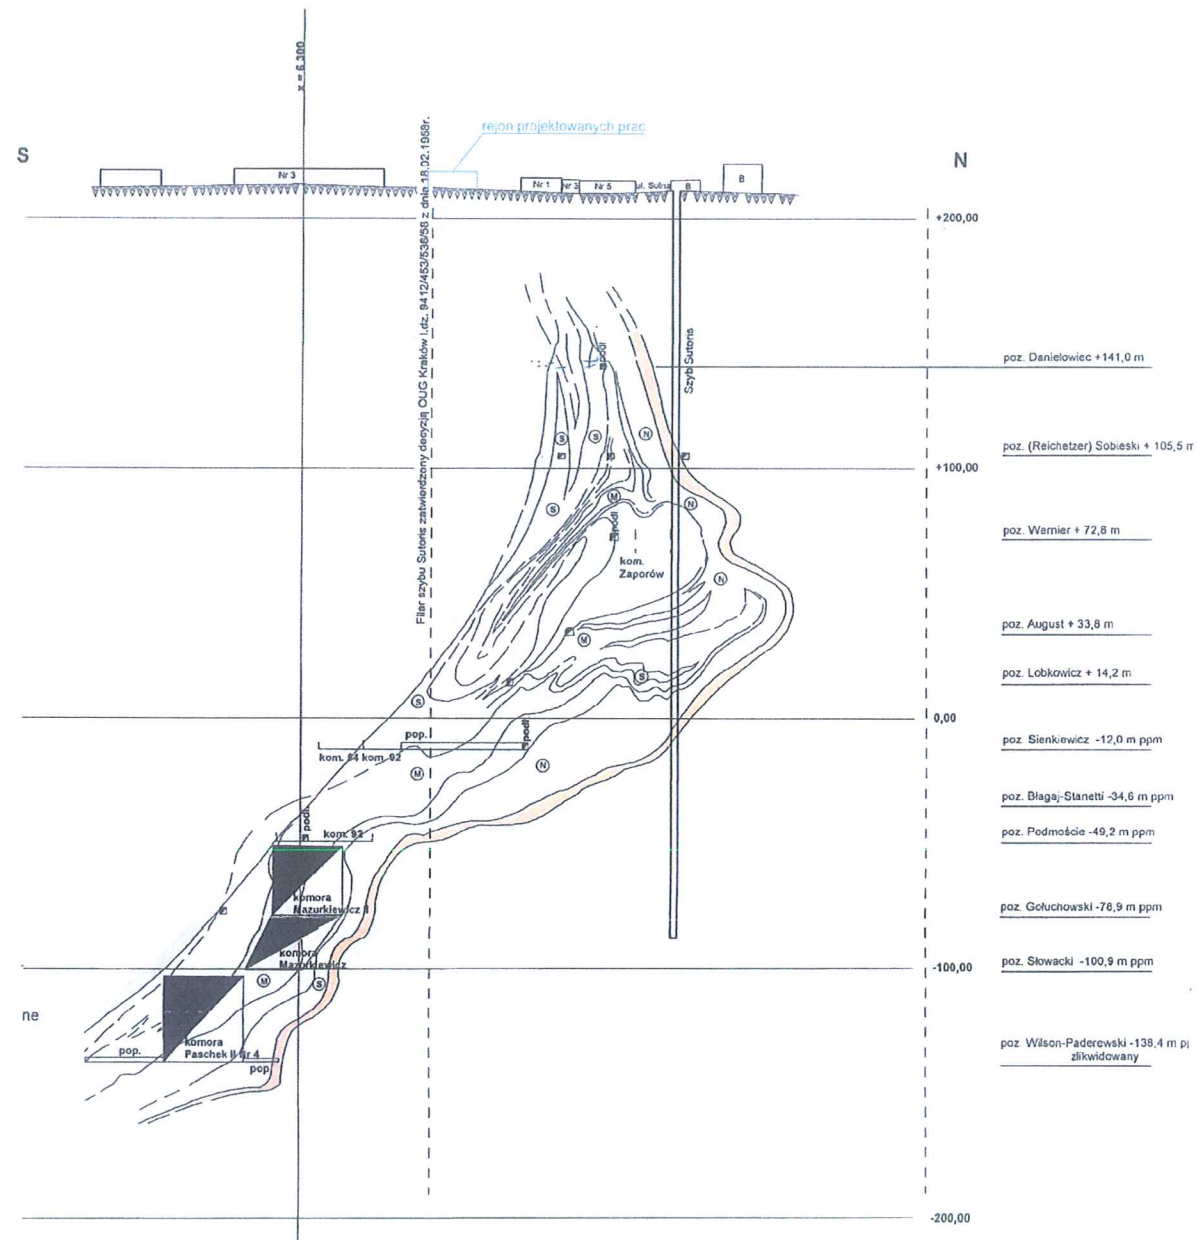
x = 6 300

S

rejon projektowanych prac

N

Nr 3

Nr 1 Nr 3 Nr 5 ul. Sutor B

B

Filar szybu Sutoris zatwierdzony decyzją OUG Kraków l.dz. 9412/453/536/58 z dnia 18.02.1958r.

Szyb Sutoris

+200,00

poz. Danielowiec +141,0 m

podł.

S S N

poz. (Reichetzer) Sobieski + 105,5 m

+100,00

S M N

podł.

kom. Zaporów

poz. Wernier + 72,6 m

N

poz. August + 33,8 m

M

S

poz. Lobkowicz + 14,2 m

S

0,00

poz. Sienkiewicz -12,0 m ppm

pop.

podł.

kom. 84 kom. 92

M N

poz. Błagaj-Stanetti -34,6 m ppm

podł.

kom. 92

poz. Podmoście -49,2 m ppm

komora Mazurkiewicz II

poz. Gołuchowski -76,9 m ppm

komora Mazurkiewicz

M S

-100,00

poz. Słowacki -100,9 m ppm

ne

komora Paschek II nr 4

pop.

pop.

poz. Wilson-Paderewski -138,4 m p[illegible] zlikwidowany

-200,00